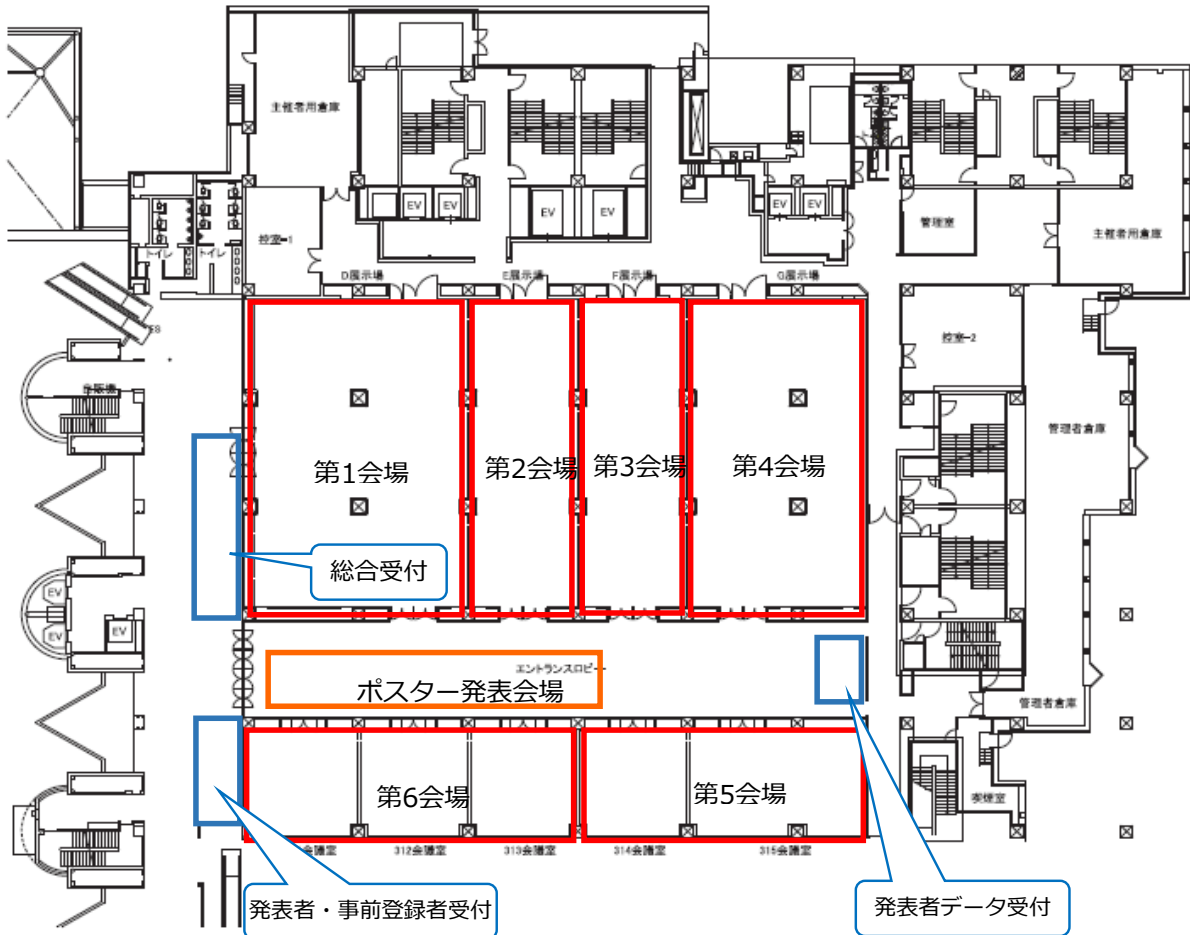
主催者用倉庫

EV EV EV EV EV EV

控室-1

トイレ トイレ

D展示場 E展示場 F展示場 G展示場

管理室

主催者用倉庫

控室-2

管理者倉庫

第1会場 第2会場 第3会場 第4会場

総合受付

EV EV EV

エントランスロビー

ポスター発表会場

管理者倉庫

第6会場 第5会場

312会議室 313会議室 314会議室 315会議室

発表者・事前登録者受付

発表者データ受付